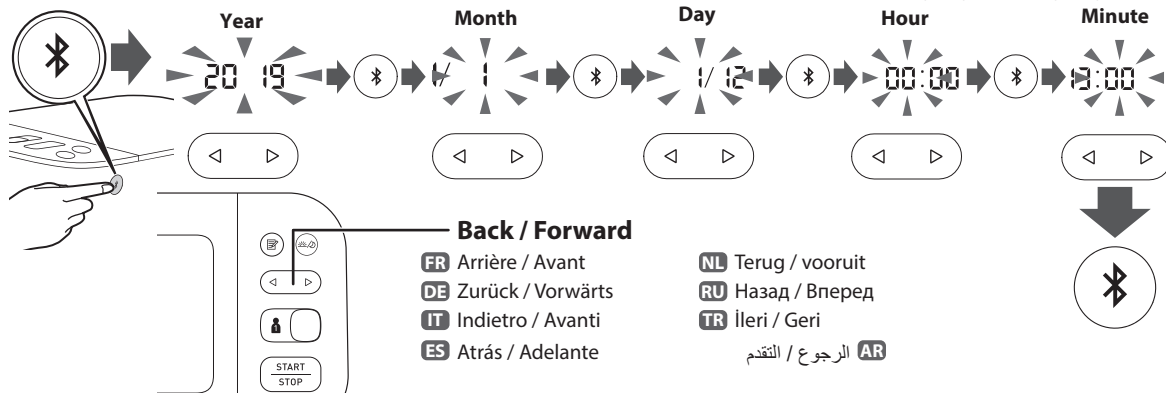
Year

20 19

Month

1/ 1

Day

1/ 12

Hour

00:00

Minute

13:00

Back / Forward

FR Arrière / Avant

DE Zurück / Vorwärts

IT Indietro / Avanti

ES Atrás / Adelante

NL Terug / vooruit

RU Назад / Вперед

TR İleri / Geri

AR الرجوع / التقدم

START
STOP